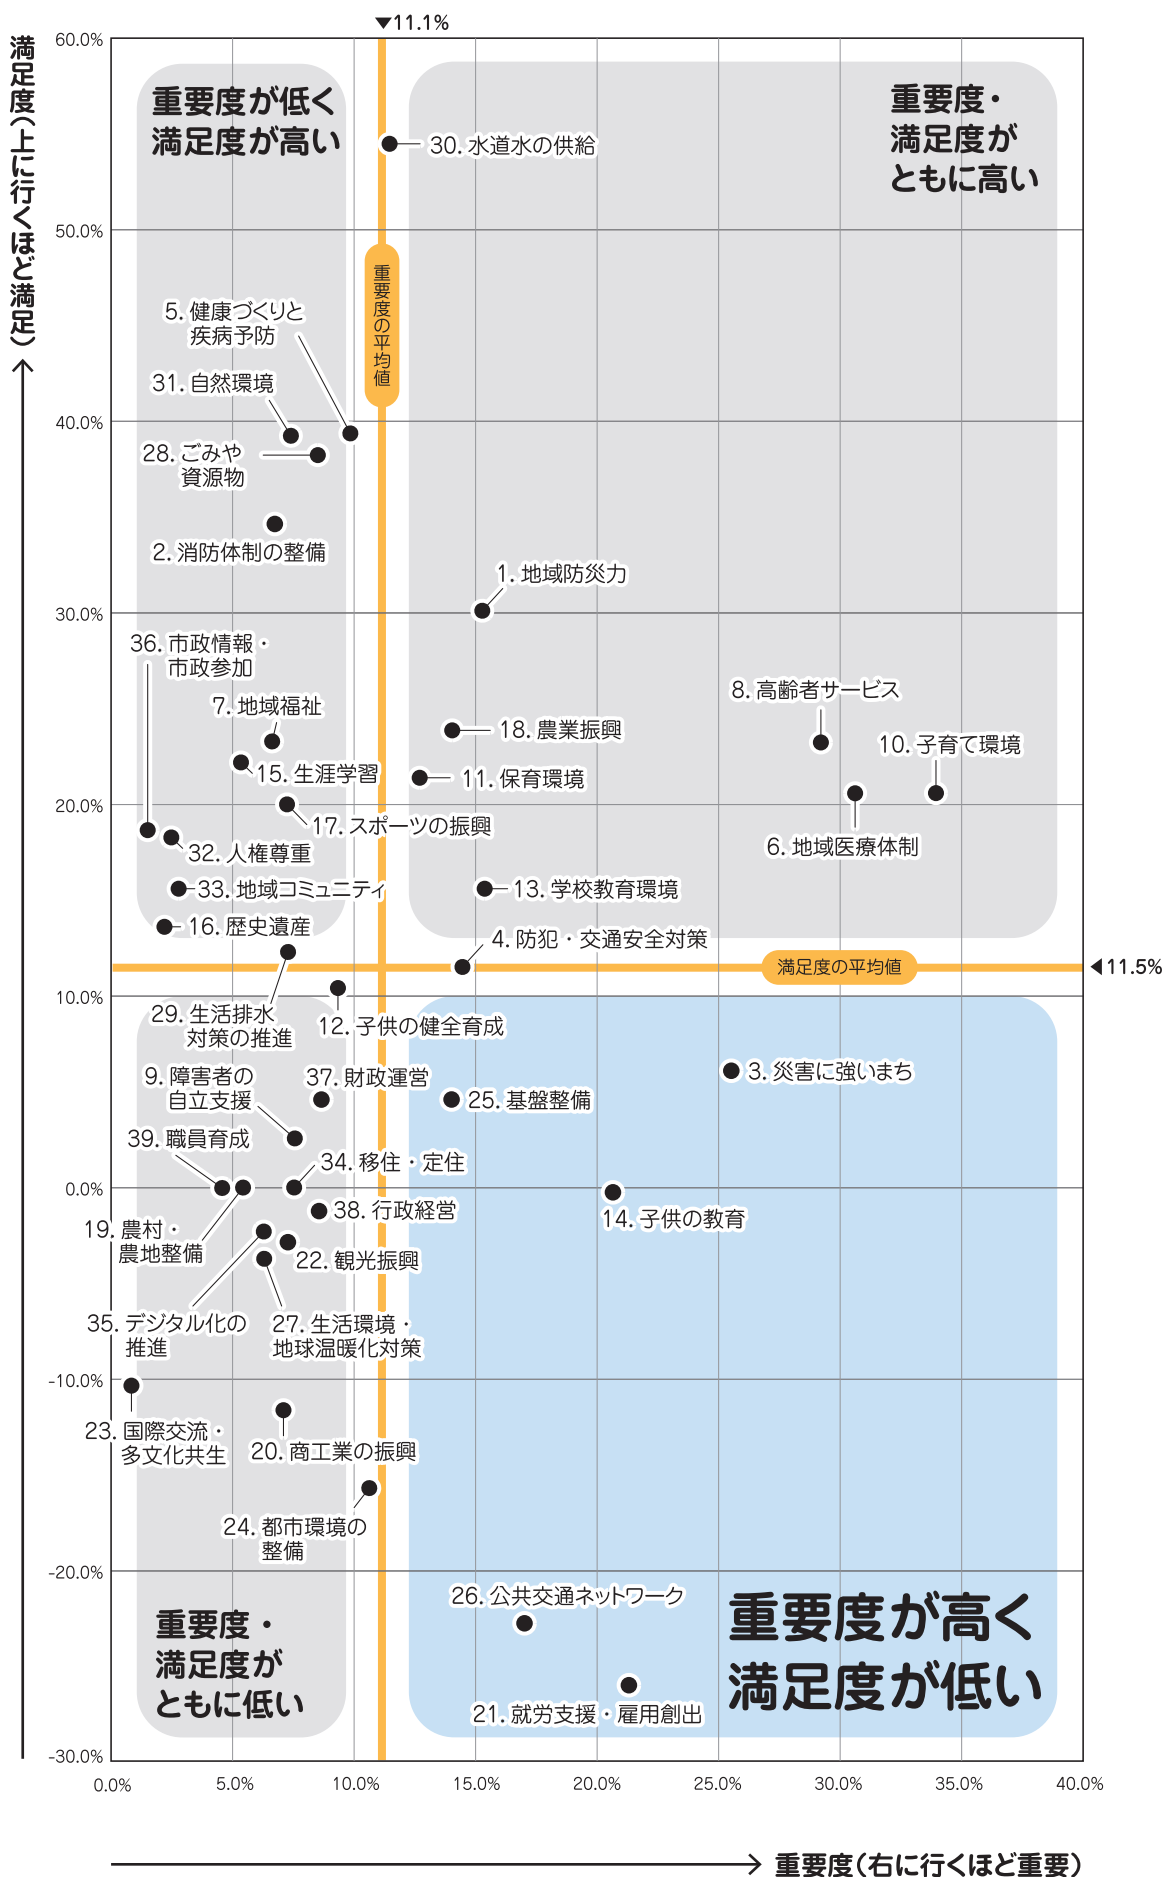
▼11.1%

満足度（上に行くほど満足）

60.0%
50.0%
40.0%
30.0%
20.0%
10.0%
0.0%
-10.0%
-20.0%
-30.0%

重要度が低く
満足度が高い

重要度・
満足度が
ともに高い

重要度の平均値

30. 水道水の供給

5. 健康づくりと疾病予防

31. 自然環境

28. ごみや資源物

2. 消防体制の整備

1. 地域防災力

36. 市政情報・市政参加

7. 地域福祉

18. 農業振興

8. 高齢者サービス

10. 子育て環境

15. 生涯学習

11. 保育環境

17. スポーツの振興

32. 人権尊重

6. 地域医療体制

33. 地域コミュニティ

13. 学校教育環境

16. 歴史遺産

4. 防犯・交通安全対策

満足度の平均値

◀11.5%

29. 生活排水対策の推進

12. 子供の健全育成

9. 障害者の自立支援

37. 財政運営

3. 災害に強いまち

25. 基盤整備

39. 職員育成

34. 移住・定住

19. 農村・農地整備

38. 行政経営

14. 子供の教育

22. 観光振興

35. デジタル化の推進

27. 生活環境・地球温暖化対策

23. 国際交流・多文化共生

20. 商工業の振興

24. 都市環境の整備

26. 公共交通ネットワーク

重要度・
満足度が
ともに低い

重要度が高く
満足度が低い

21. 就労支援・雇用創出

0.0%
5.0%
10.0%
15.0%
20.0%
25.0%
30.0%
35.0%
40.0%

重要度（右に行くほど重要）